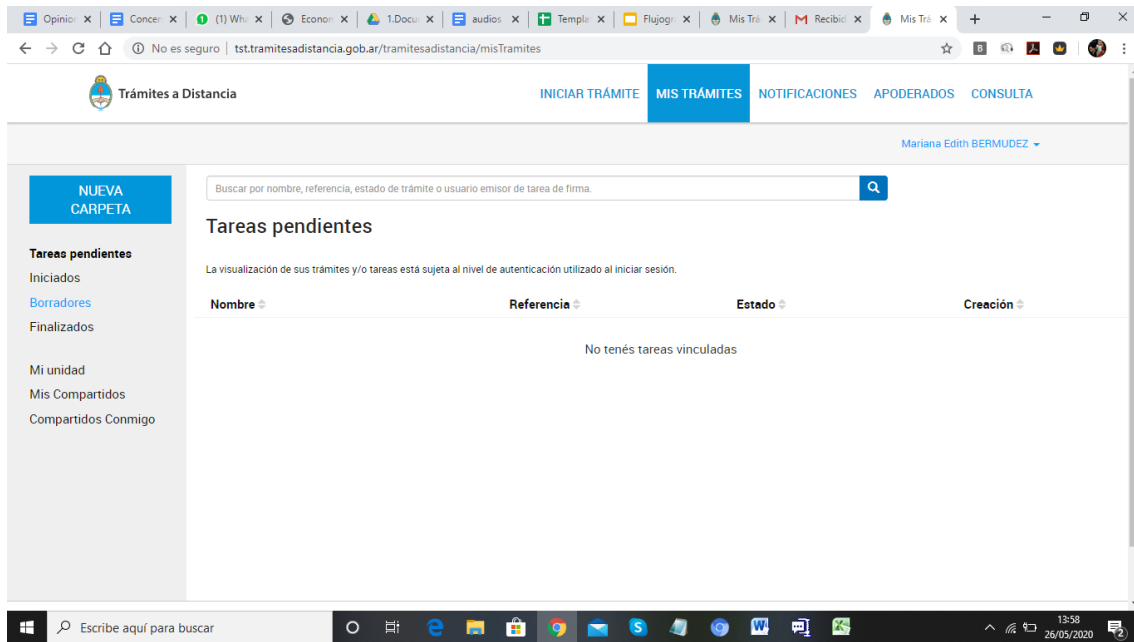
Opinion × | Concer × | (1) Wh × | Econo × | 1.Docu × | audios × | Templa × | Flujogr × | Mis Trá × | Recibid × | Mis Trá × | +

No es seguro | tst.tramitesadistancia.gob.ar/tramitesadistancia/misTramites

Trámites a Distancia

INICIAR TRÁMITE | MIS TRÁMITES | NOTIFICACIONES | APODERADOS | CONSULTA

Mariana Edith BERMUDEZ

NUEVA CARPETA

Tareas pendientes
Iniciados
Borradores
Finalizados

Mi unidad
Mis Compartidos
Compartidos Conmigo

Buscar por nombre, referencia, estado de trámite o usuario emisor de tarea de firma.

Tareas pendientes

La visualización de sus trámites y/o tareas está sujeta al nivel de autenticación utilizado al iniciar sesión.

| Nombre | Referencia | Estado | Creación |
|---|---|---|---|

No tenés tareas vinculadas

Escribe aquí para buscar

13:58
26/05/2020

2